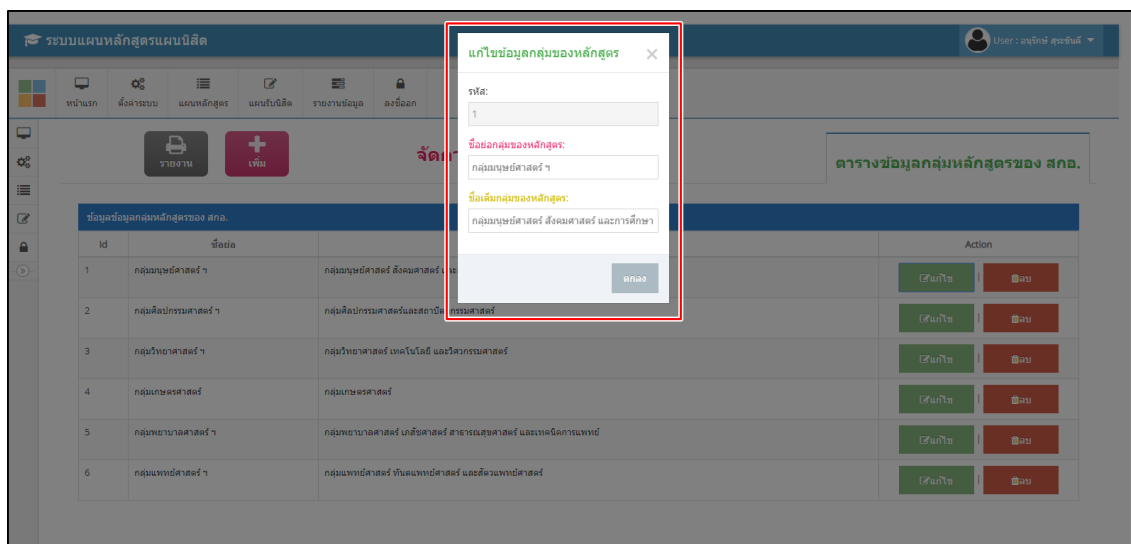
ระบบแผนหลักสูตรแผนนิสิต

User : อนุรักษ์ สุระขันธ์

หน้าแรก ตั้งค่าระบบ แผนหลักสูตร แผนรับนิสิต รายงานข้อมูล ลงชื่อออก

รายงาน เพิ่ม

จัดก

ตารางข้อมูลกลุ่มหลักสูตรของ สกอ.

ข้อมูลข้อมูลกลุ่มหลักสูตรของ สกอ.

| Id | ชื่อย่อ | | Action |
|---|---|---|---|
| 1 | กลุ่มมนุษย์ศาสตร์ ฯ | กลุ่มมนุษย์ศาสตร์ สังคมศาสตร์ และ | แก้ไข ลบ |
| 2 | กลุ่มศิลปกรรมศาสตร์ ฯ | กลุ่มศิลปกรรมศาสตร์และสถาปัตยกรรมศาสตร์ | แก้ไข ลบ |
| 3 | กลุ่มวิทยาศาสตร์ ฯ | กลุ่มวิทยาศาสตร์ เทคโนโลยี และวิศวกรรมศาสตร์ | แก้ไข ลบ |
| 4 | กลุ่มเกษตรศาสตร์ | กลุ่มเกษตรศาสตร์ | แก้ไข ลบ |
| 5 | กลุ่มพยาบาลศาสตร์ ฯ | กลุ่มพยาบาลศาสตร์ เภสัชศาสตร์ สาธารณสุขศาสตร์ และเทคนิคการแพทย์ | แก้ไข ลบ |
| 6 | กลุ่มแพทย์ศาสตร์ ฯ | กลุ่มแพทย์ศาสตร์ ทันตแพทย์ศาสตร์ และสัตวแพทย์ศาสตร์ | แก้ไข ลบ |

แก้ไขข้อมูลกลุ่มของหลักสูตร ×

รหัส:
1

ชื่อย่อกลุ่มของหลักสูตร:
กลุ่มมนุษย์ศาสตร์ ฯ

ชื่อเต็มกลุ่มของหลักสูตร:
กลุ่มมนุษย์ศาสตร์ สังคมศาสตร์ และการศึกษา

ตกลง